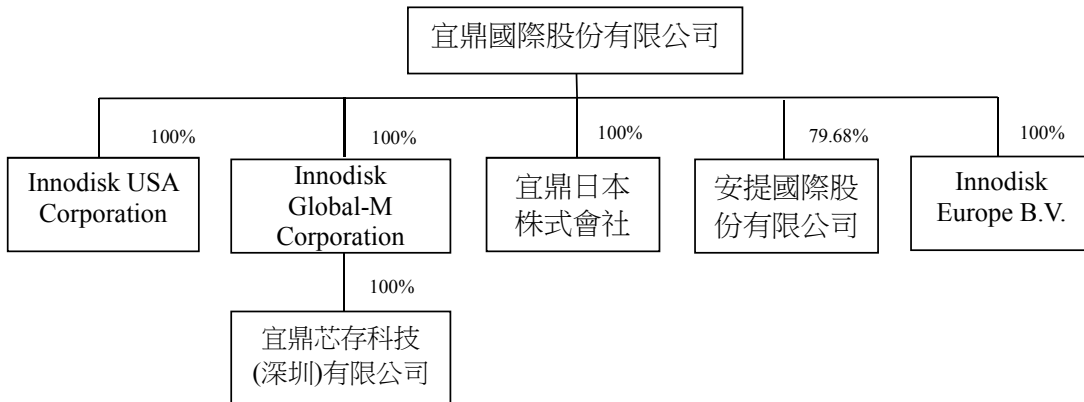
宜鼎國際股份有限公司

100%

Innodisk USA Corporation

100%

Innodisk Global-M Corporation

100%

宜鼎芯存科技(深圳)有限公司

100%

宜鼎日本株式會社

79.68%

安提國際股份有限公司

100%

Innodisk Europe B.V.